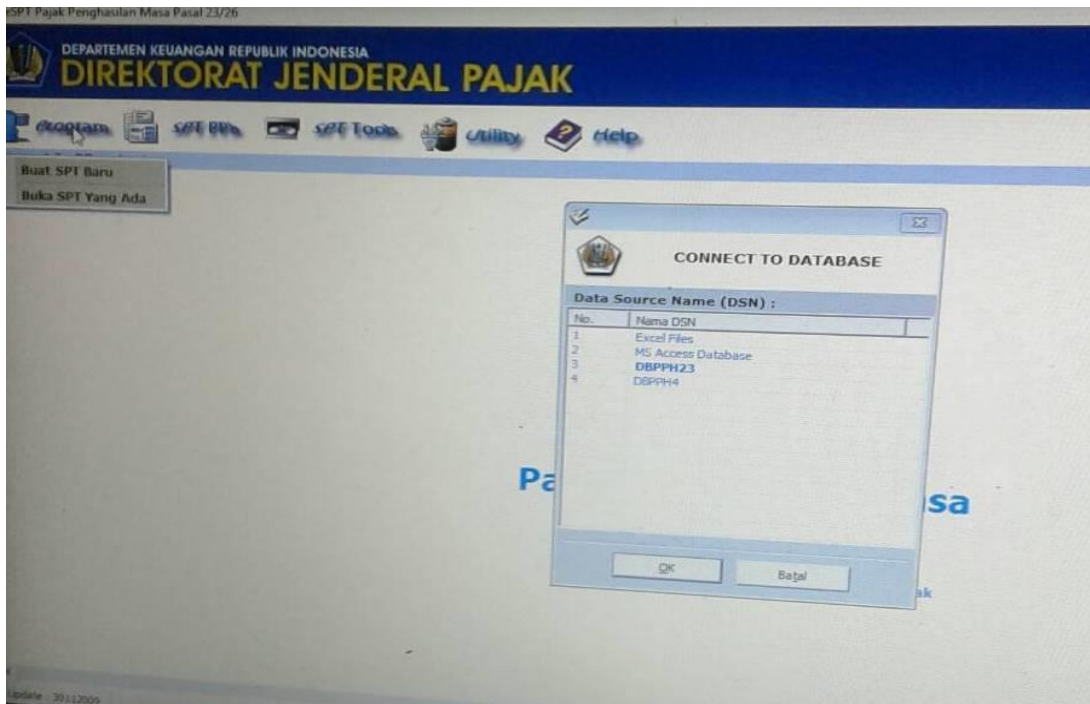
SPT Pajak Penghasilan Masa Pasal 23/26

DEPARTEMEN KEUANGAN REPUBLIK INDONESIA
DIREKTORAT JENDERAL PAJAK

Program SPT PPh SPT Tools Utility Help

Buat SPT Baru
Buka SPT Yang Ada

CONNECT TO DATABASE

Data Source Name (DSN) :

| No. | Nama DSN |
|---|---|
| 1 | Excel Files |
| 2 | MS Access Database |
| 3 | DBPPH23 |
| 4 | DBPPH4 |

OK Batal

Pa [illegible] sa

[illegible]ak

Update : 30112009